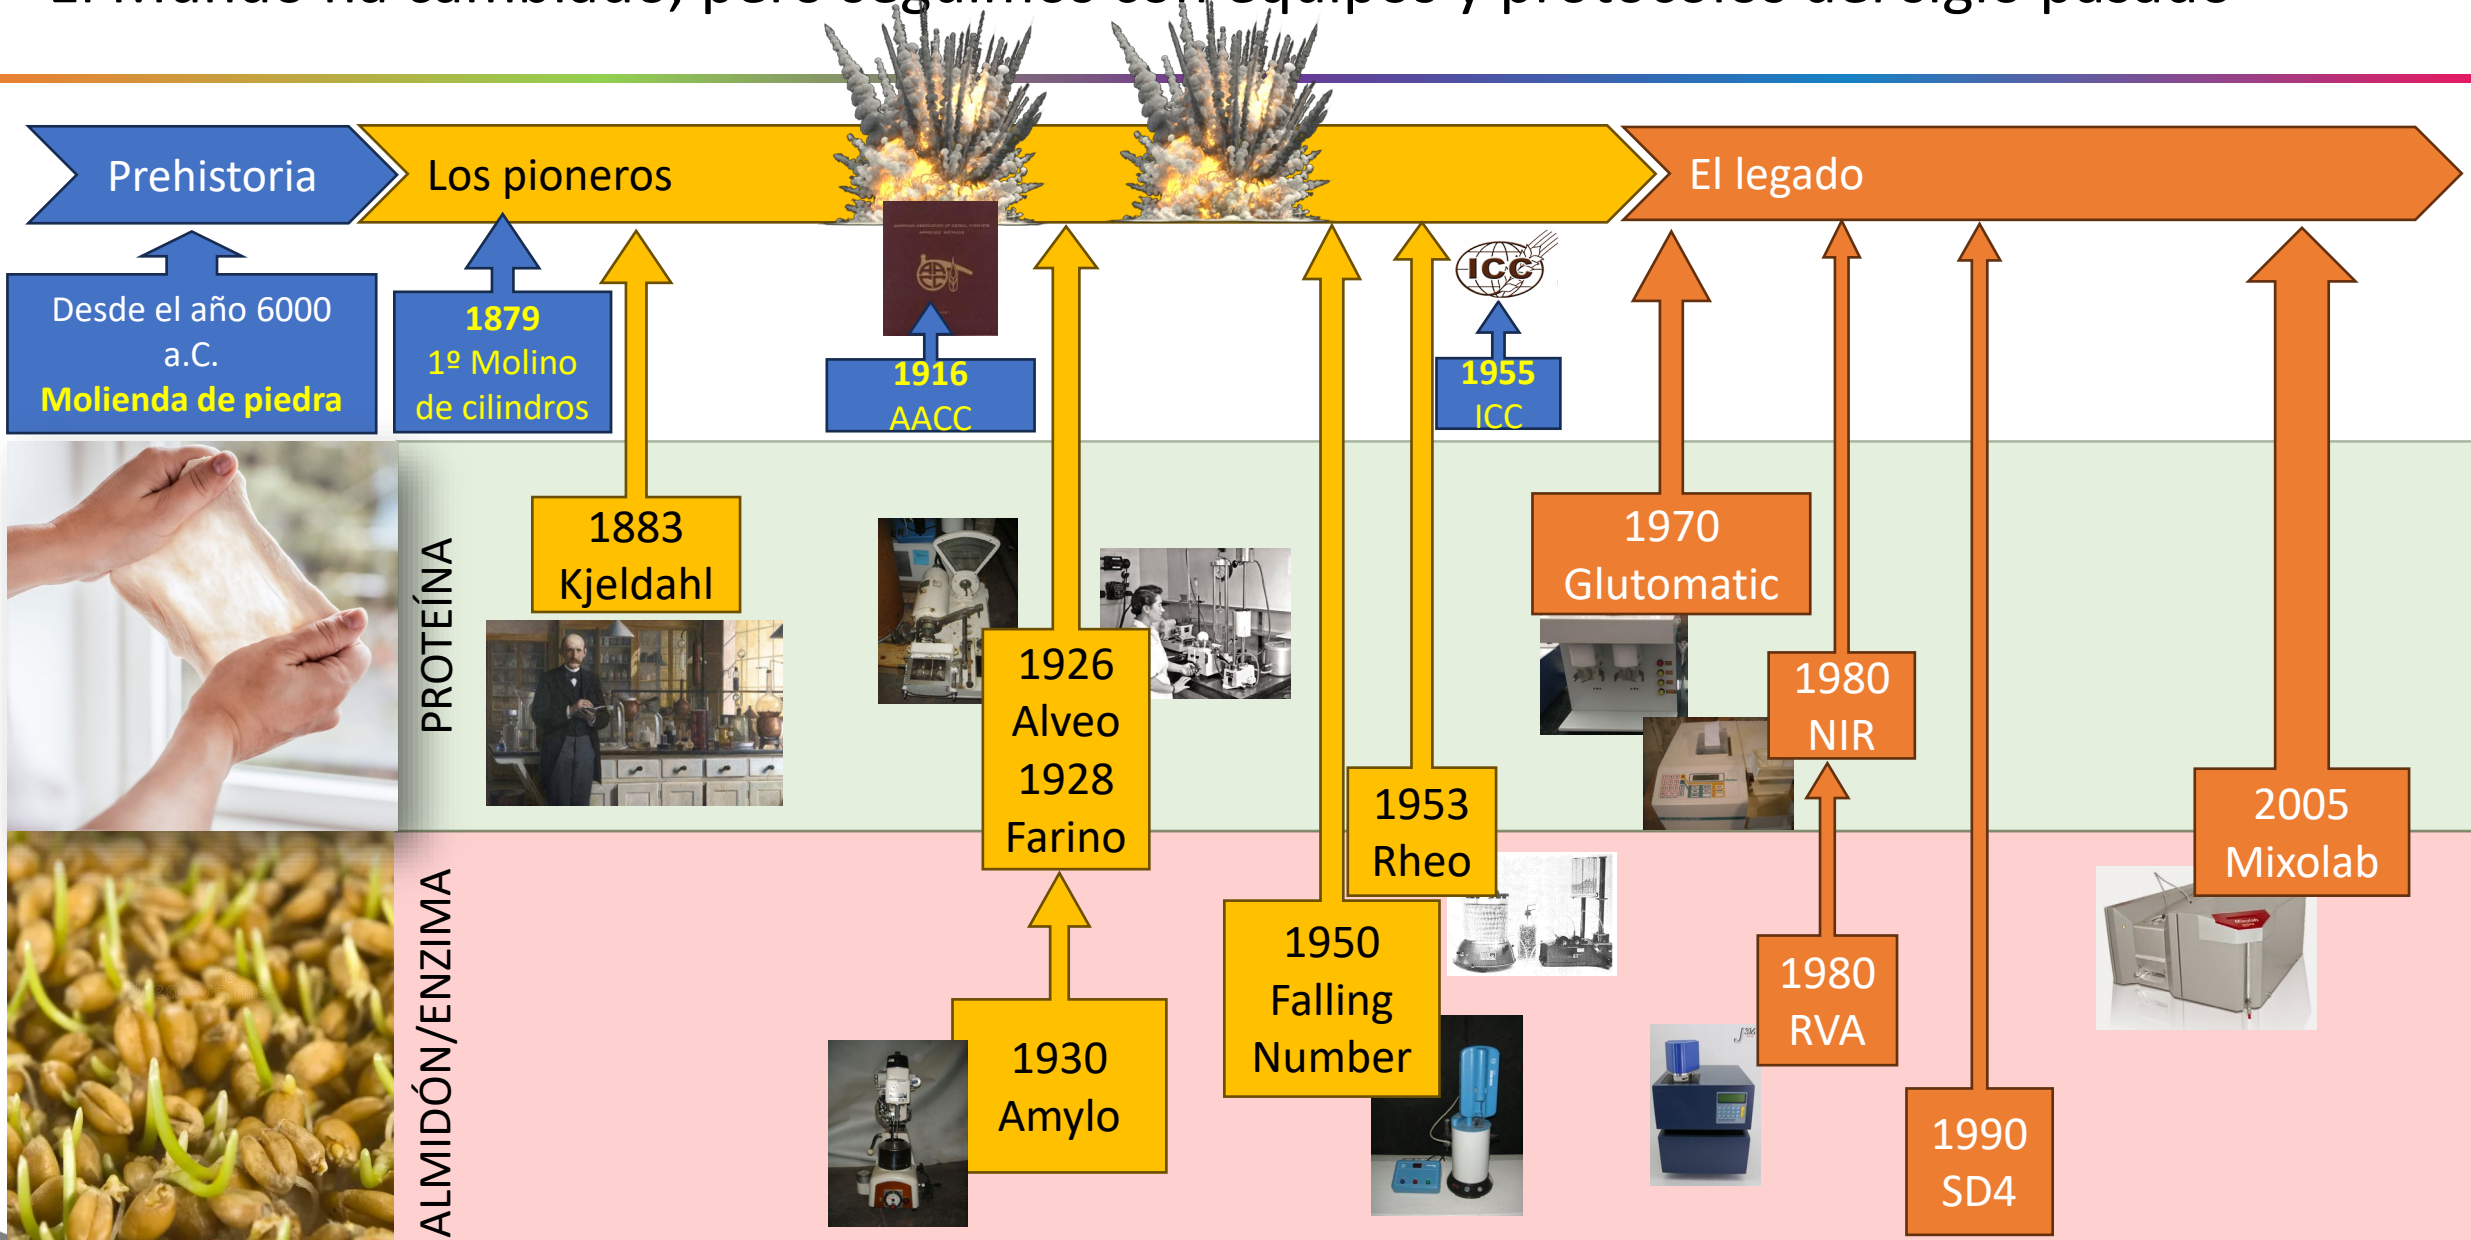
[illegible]

Prehistoria

Los pioneros

El legado

Desde el año 6000 a.C.
Molienda de piedra

1879
1º Molino de cilindros

1916
AACC

1955
ICC

ICC

PROTEÍNA

1883
Kjeldahl

1926
Alveo
1928
Farino

1970
Glutomatic

1980
NIR

1953
Rheo

2005
Mixolab

ALMIDÓN/ENZIMA

1950
Falling
Number

1980
RVA

1930
Amylo

1990
SD4